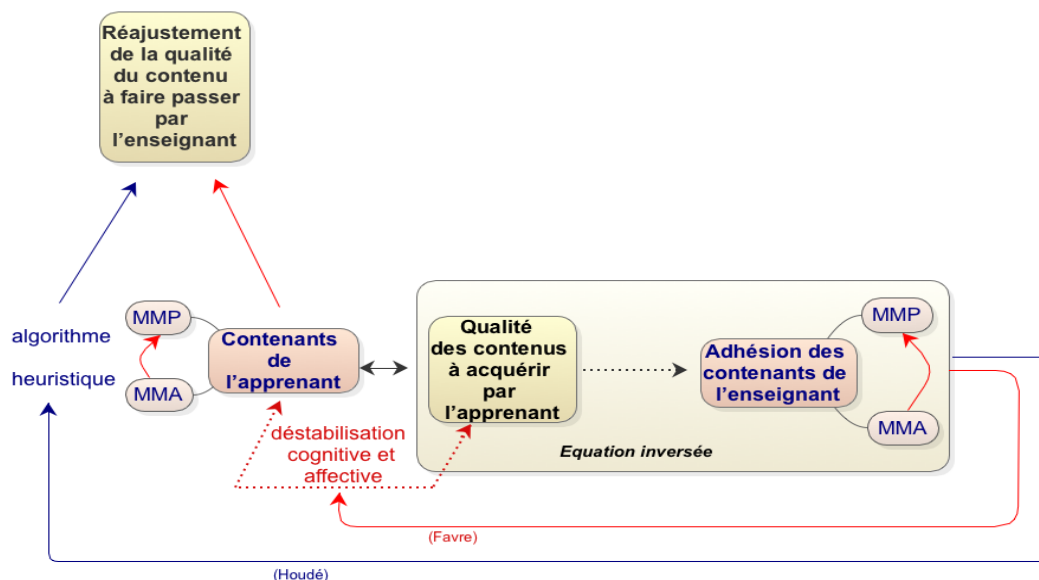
Réajustement de la qualité du contenu à faire passer par l'enseignant

algorithme

heuristique

MMP

MMA

Contenants de l'apprenant

déstabilisation cognitive et affective

Qualité des contenus à acquérir par l'apprenant

Adhésion des contenants de l'enseignant

MMP

MMA

Equation inversée

(Favre)

(Houdé)